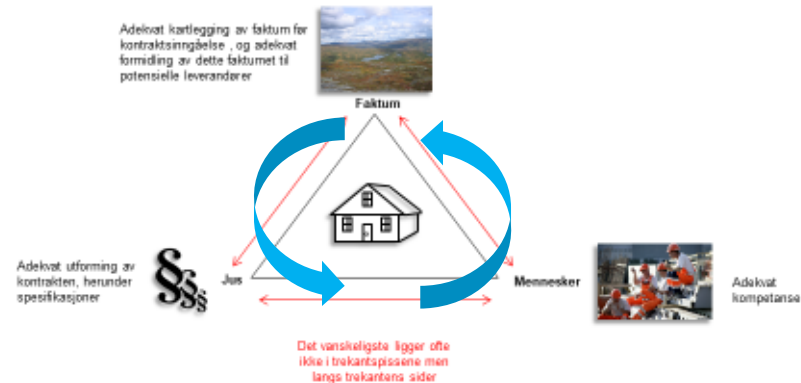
Adekvat kartlegging av faktum før kontraktsinngåelse , og adekvat formidling av dette faktumet til potensielle leverandører

Faktum

Adekvat utforming av kontrakten, herunder spesifikasjoner

§§§

Jus

Mennesker

Adekvat kompetanse

Det vanskeligste ligger ofte ikke i trekantspissene men langs trekantens sider